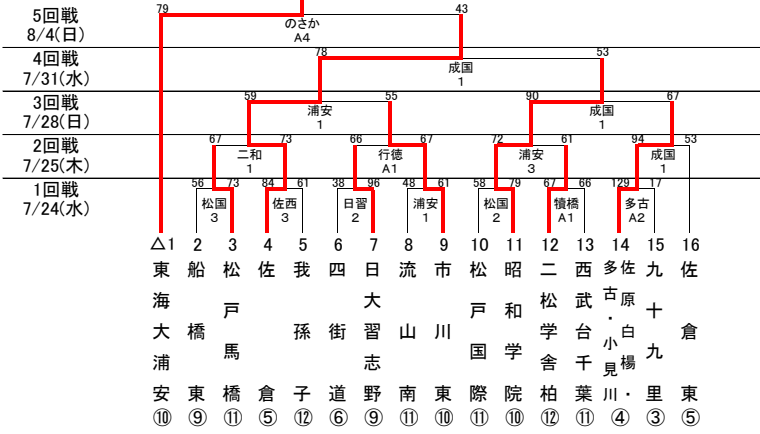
5回戦 8/4(日)
4回戦 7/31(水)
3回戦 7/28(日)
2回戦 7/25(木)
1回戦 7/24(水)

79 43
のさか A4

78 53
成国 1

59 55
浦安 1

90 67
成国 1

67 73
二和 1

66 67
行徳 A1

72 61
浦安 3

94 53
成国 1

56 73
松国 3

84 61
佐西 3

38 96
日習 2

48 61
浦安 1

58 79
松国 2

67 66
犢橋 A1

129 17
多古 A2

△1 東海大浦安 ⑩
2 船橋東 ⑨
3 松戸馬橋 ⑪
4 佐倉 ⑤
5 我孫子 ⑫
6 四街道 ⑥
7 日大習志野 ⑨
8 流山南 ⑪
9 市川東 ⑩
10 松戸国際 ⑪
11 昭和学院 ⑩
12 二松学舎柏 ⑫
13 西武台千葉 ⑪
14 多古・小見川・佐原白楊 ④
15 九十九里 ③
16 佐倉東 ⑤